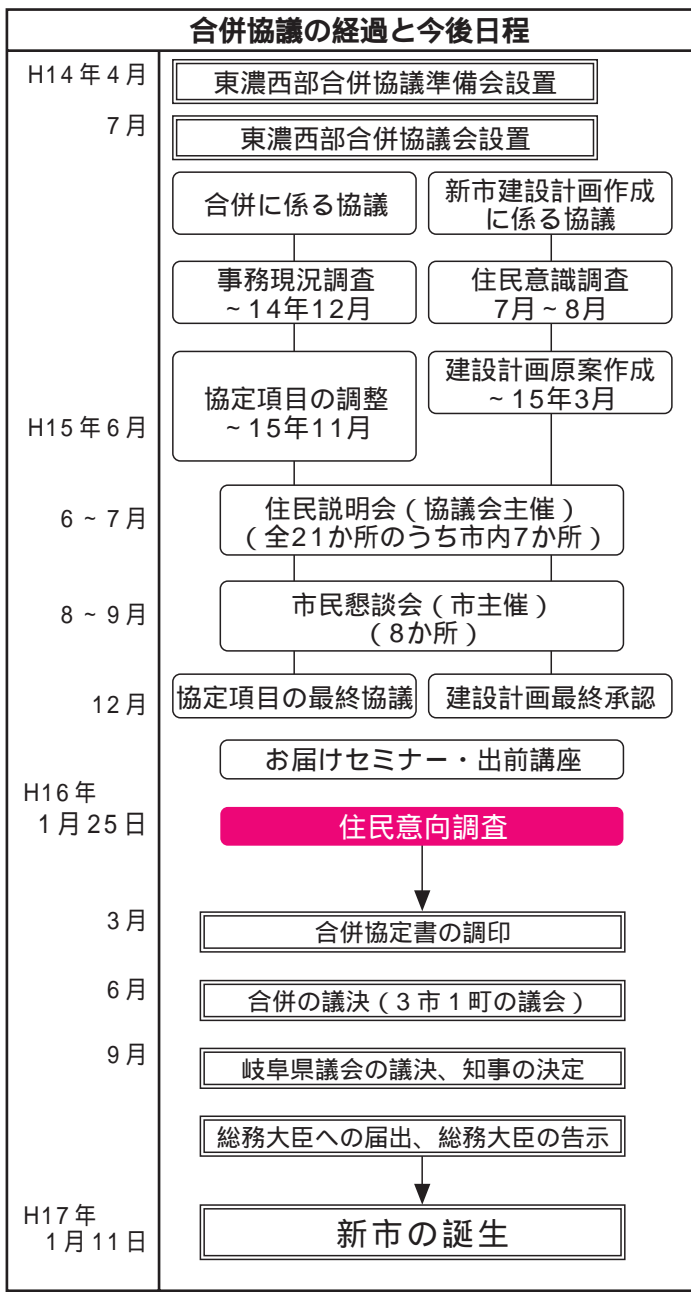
合併協議の経過と今後日程

H14年4月
東濃西部合併協議準備会設置

7月
東濃西部合併協議会設置

合併に係る協議

新市建設計画作成に係る協議

事務現況調査 ~14年12月

住民意識調査 7月~8月

協定項目の調整 ~15年11月

建設計画原案作成 ~15年3月

H15年6月

6~7月
住民説明会（協議会主催）（全21か所のうち市内7か所）

8~9月
市民懇談会（市主催）（8か所）

12月
協定項目の最終協議

建設計画最終承認

お届けセミナー・出前講座

H16年 1月25日
住民意向調査

3月
合併協定書の調印

6月
合併の議決（3市1町の議会）

9月
岐阜県議会の議決、知事の決定

総務大臣への届出、総務大臣の告示

H17年 1月11日
新市の誕生